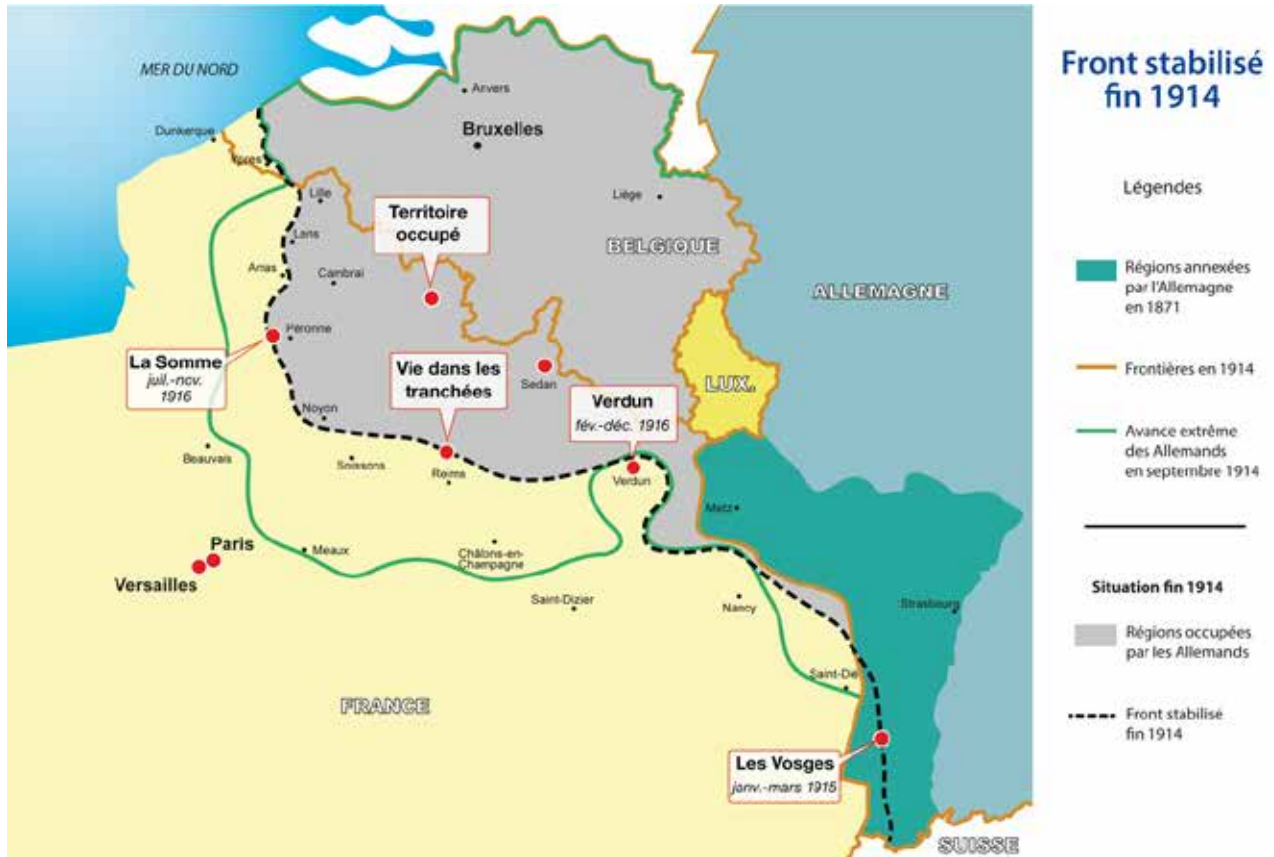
Front stabilisé fin 1914

MER DU NORD

Anvers

Bruxelles

Dunkerque

Ypres

Lille

Liège

Territoire occupé

Lens

BELGIQUE

Arras

Cambrai

ALLEMAGNE

Péronne

La Somme
juil.-nov. 1916

Vie dans les tranchées

Sedan

LUX.

Verdun
fév.-déc. 1916

Noyon

Beauvais

Soissons

Reims

Verdun

Metz

Paris

Meaux

Châlons-en-Champagne

Versailles

Saint-Dizier

Nancy

Strasbourg

Saint-Dié

FRANCE

Les Vosges
janv.-mars 1915

SUISSE

Légendes

Régions annexées par l'Allemagne en 1871

Frontières en 1914

Avance extrême des Allemands en septembre 1914

Situation fin 1914

Régions occupées par les Allemands

Front stabilisé fin 1914